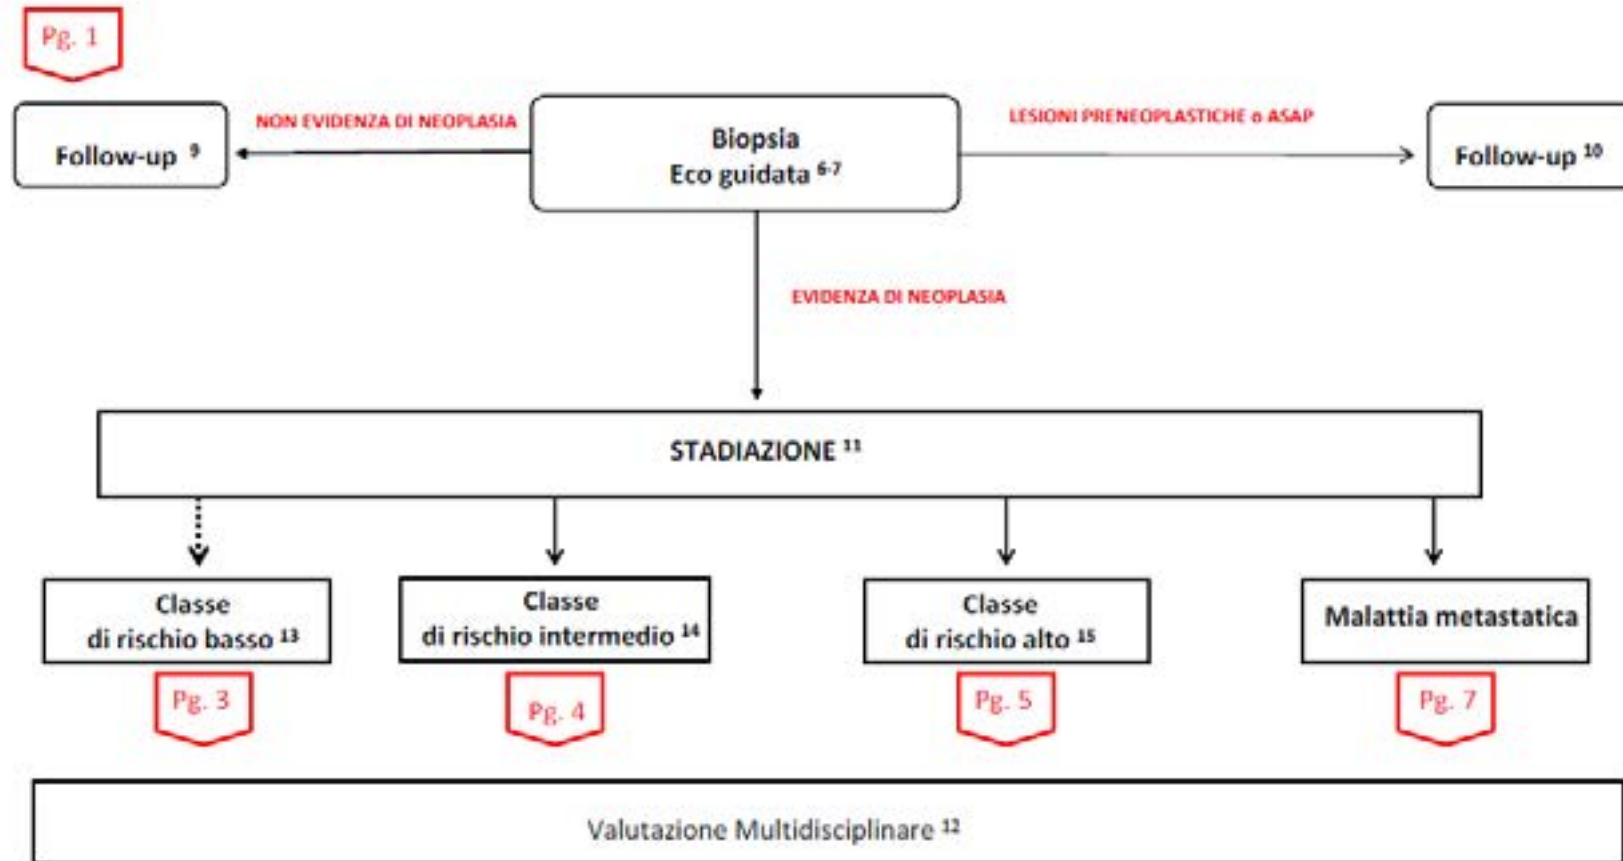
Pg. 1

Follow-up $^{9}$

NON EVIDENZA DI NEOPLASIA

Biopsia
Eco guidata $^{6-7}$

LESIONI PRENEOPLASTICHE o ASAP

Follow-up $^{10}$

EVIDENZA DI NEOPLASIA

STADIAZIONE $^{11}$

Classe
di rischio basso $^{13}$

Pg. 3

Classe
di rischio intermedio $^{14}$

Pg. 4

Classe
di rischio alto $^{15}$

Pg. 5

Malattia metastatica

Pg. 7

Valutazione Multidisciplinare $^{12}$